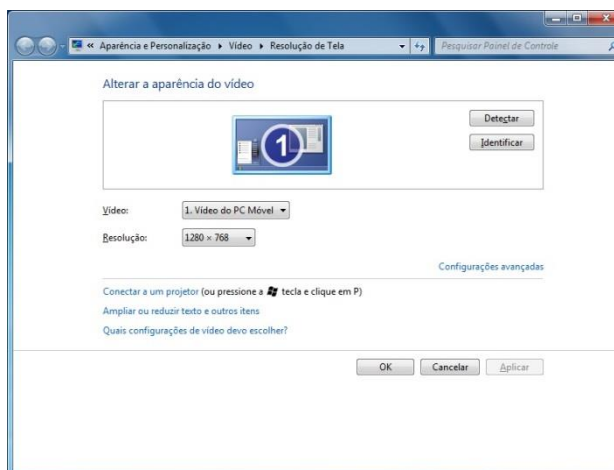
« Aparência e Personalização ▸ Vídeo ▸ Resolução de Tela

Pesquisar Painel de Controle

Alterar a aparência do vídeo

Detectar

Identificar

1

Vídeo: 1. Vídeo do PC Móvel

Resolução: 1280 × 768

Configurações avançadas

Conectar a um projetor (ou pressione a tecla e clique em P)

Ampliar ou reduzir texto e outros itens

Quais configurações de vídeo devo escolher?

OK

Cancelar

Aplicar